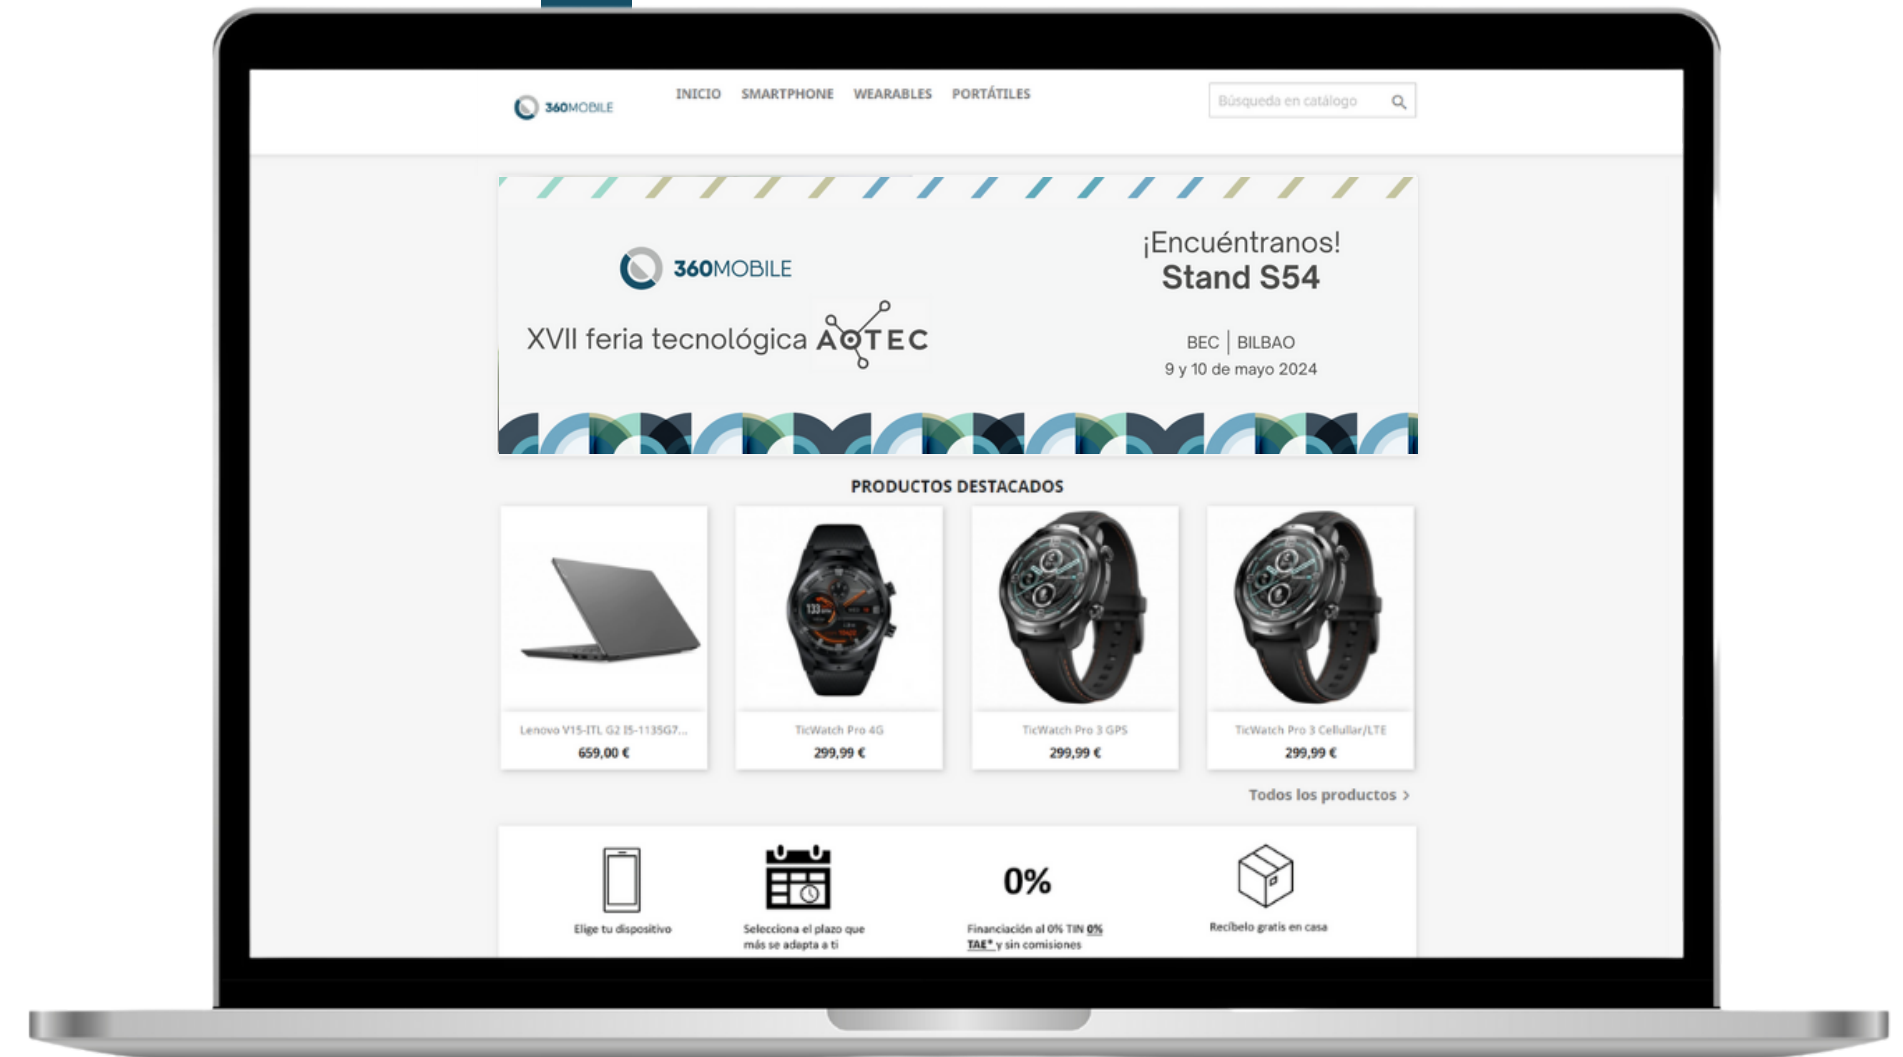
360MOBILE

INICIO SMARTPHONE WEARABLES PORTÁTILES

Búsqueda en catálogo

360MOBILE

XVII feria tecnológica AOTEC

¡Encuéntranos!
Stand S54

BEC | BILBAO
9 y 10 de mayo 2024

PRODUCTOS DESTACADOS

Lenovo V15-ITL G2 I5-1135G7...
659,00 €

TicWatch Pro 4G
299,99 €

TicWatch Pro 3 GPS
299,99 €

TicWatch Pro 3 Cellular/LTE
299,99 €

Todos los productos >

Elige tu dispositivo

Selecciona el plazo que más se adapta a ti

0%

Financiación al 0% TIN 0% TAE* y sin comisiones

Recíbelo gratis en casa